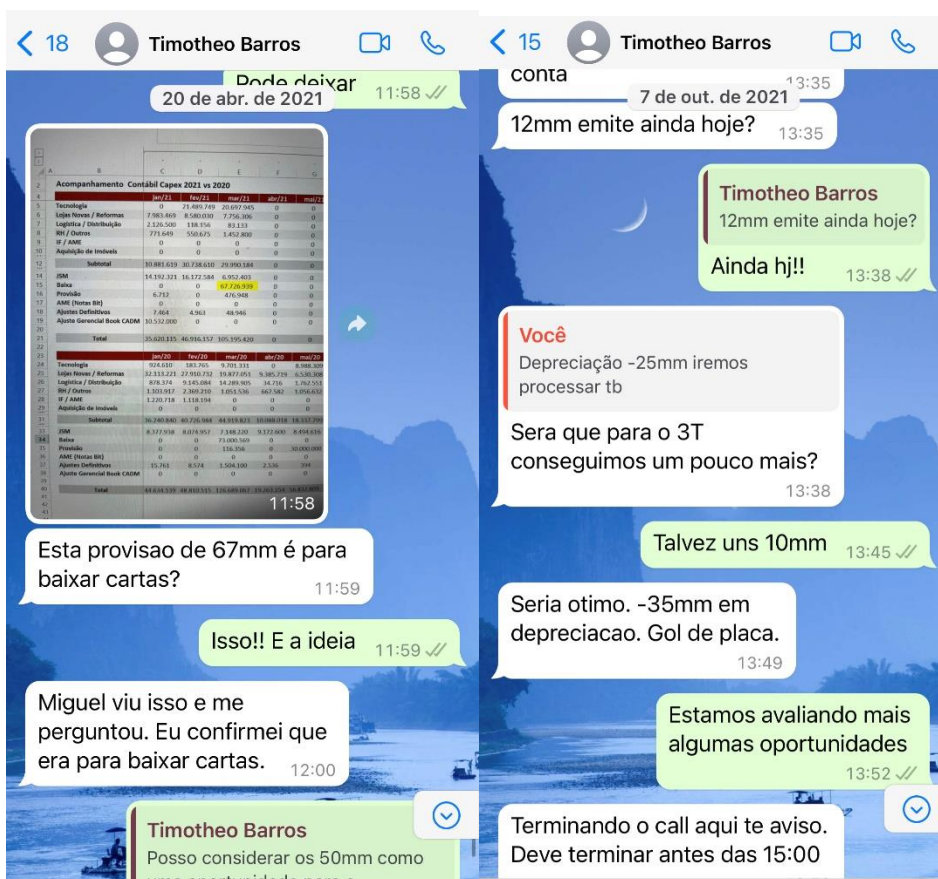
18 Timotheo Barros

Pode deixar 11:58

20 de abr. de 2021

Acompanhamento Contábil Capex 2021 vs 2020

| | jan/21 | fev/21 | mar/21 | abr/21 | mai/21 |
|---|---|---|---|---|---|
| Tecnologia | 0 | 21.489.749 | 20.697.945 | 0 | 0 |
| Lojas Novas / Reformas | 7.983.469 | 8.580.030 | 7.756.306 | 0 | 0 |
| Logística / Distribuição | 2.126.500 | 118.356 | 83.133 | 0 | 0 |
| RH / Outros | 771.649 | 550.675 | 1.452.808 | 0 | 0 |
| IF / AME | 0 | 0 | 0 | 0 | 0 |
| Aquisição de Imóveis | 0 | 0 | 0 | 0 | 0 |
| Subtotal | 10.881.619 | 30.738.610 | 29.990.184 | 0 | 0 |
| JSM | 14.192.321 | 16.172.584 | 6.952.403 | 0 | 0 |
| Baixa | 0 | 0 | 67.726.939 | 0 | 0 |
| Provisão | 6.712 | 0 | 476.948 | 0 | 0 |
| AME (Notas BR) | 0 | 0 | 0 | 0 | 0 |
| Ajustes Definitivos | 7.464 | 4.963 | 48.946 | 0 | 0 |
| Ajuste Gerencial Book CADM | 10.532.000 | 0 | 0 | 0 | 0 |
| Total | 35.620.115 | 46.916.157 | 105.195.420 | 0 | 0 |

| | jan/20 | fev/20 | mar/20 | abr/20 | mai/20 |
|---|---|---|---|---|---|
| Tecnologia | 924.610 | 183.765 | 9.701.331 | 0 | 8.988.309 |
| Lojas Novas / Reformas | 32.113.221 | 27.910.732 | 19.877.051 | 9.385.719 | 6.530.308 |
| Logística / Distribuição | 878.374 | 9.145.084 | 14.289.905 | 34.716 | 3.762.551 |
| RH / Outros | 1.101.917 | 2.369.210 | 1.051.536 | 662.582 | 1.056.632 |
| IF / AME | 1.220.718 | 1.118.194 | 0 | 0 | 0 |
| Aquisição de Imóveis | 0 | 0 | 0 | 0 | 0 |
| Subtotal | 36.740.840 | 40.726.984 | 44.919.823 | 10.083.018 | 18.337.799 |
| JSM | 8.377.938 | 8.076.957 | 7.348.220 | 9.172.600 | 8.494.616 |
| Baixa | 0 | 0 | 73.000.569 | 0 | 0 |
| Provisão | 0 | 0 | 116.356 | 0 | 30.000.000 |
| AME (Notas BR) | 0 | 0 | 0 | 0 | 0 |
| Ajustes Definitivos | 15.761 | 8.574 | 1.504.100 | 2.536 | 394 |
| Ajuste Gerencial Book CADM | 0 | 0 | 0 | 0 | 0 |
| Total | 44.634.539 | 48.810.515 | 126.589.067 | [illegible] | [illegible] |

11:58

Esta provisao de 67mm é para baixar cartas? 11:59

Isso!! E a ideia 11:59

Miguel viu isso e me perguntou. Eu confirmei que era para baixar cartas. 12:00

Timotheo Barros
Posso considerar os 50mm como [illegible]

15 Timotheo Barros

conta 13:35

7 de out. de 2021

12mm emite ainda hoje? 13:35

Timotheo Barros
12mm emite ainda hoje?
Ainda hj!! 13:38

Você
Depreciação -25mm iremos processar tb
Sera que para o 3T conseguimos um pouco mais? 13:38

Talvez uns 10mm 13:45

Seria otimo. -35mm em depreciacao. Gol de placa. 13:49

Estamos avaliando mais algumas oportunidades 13:52

Terminando o call aqui te aviso. Deve terminar antes das 15:00